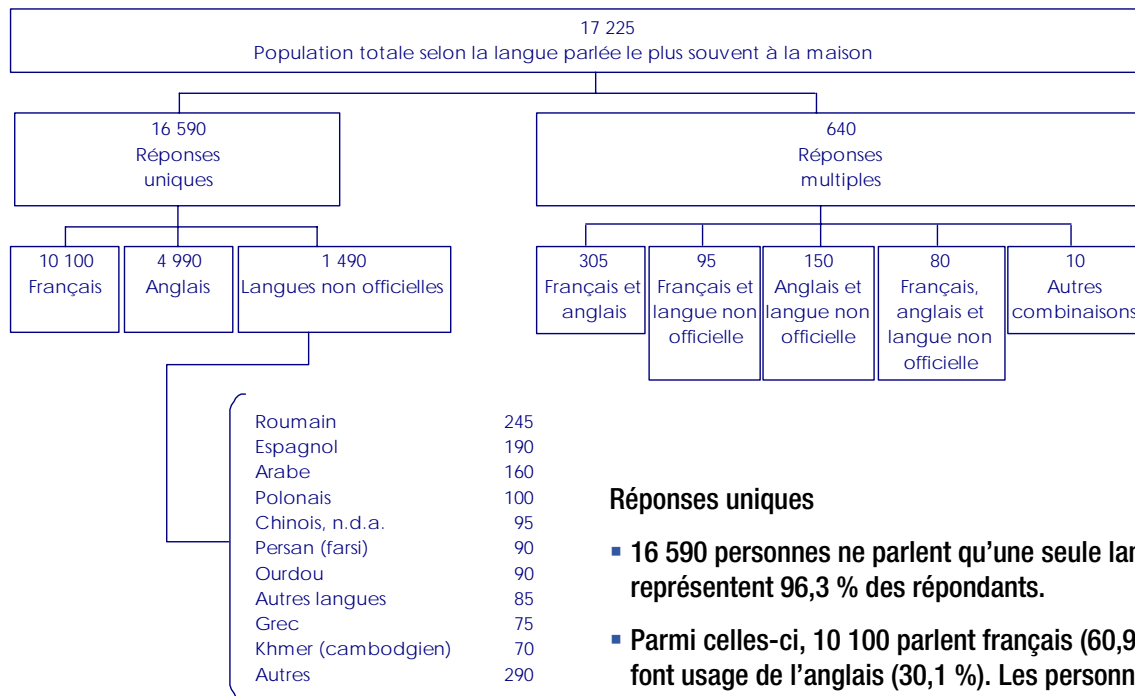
17 225
Population totale selon la langue parlée le plus souvent à la maison

16 590
Réponses uniques

640
Réponses multiples

10 100
Français

4 990
Anglais

1 490
Langues non officielles

305
Français et anglais

95
Français et langue non officielle

150
Anglais et langue non officielle

80
Français, anglais et langue non officielle

10
Autres combinaisons

| | |
|---|---|
| Roumain | 245 |
| Espagnol | 190 |
| Arabe | 160 |
| Polonais | 100 |
| Chinois, n.d.a. | 95 |
| Persan (farsi) | 90 |
| Ourdou | 90 |
| Autres langues | 85 |
| Grec | 75 |
| Khmer (cambodgien) | 70 |
| Autres | 290 |

Réponses uniques

▪ 16 590 personnes ne parlent qu'une seule lan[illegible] représentent 96,3 % des répondants.

▪ Parmi celles-ci, 10 100 parlent français (60,9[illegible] font usage de l'anglais (30,1 %). Les personn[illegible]